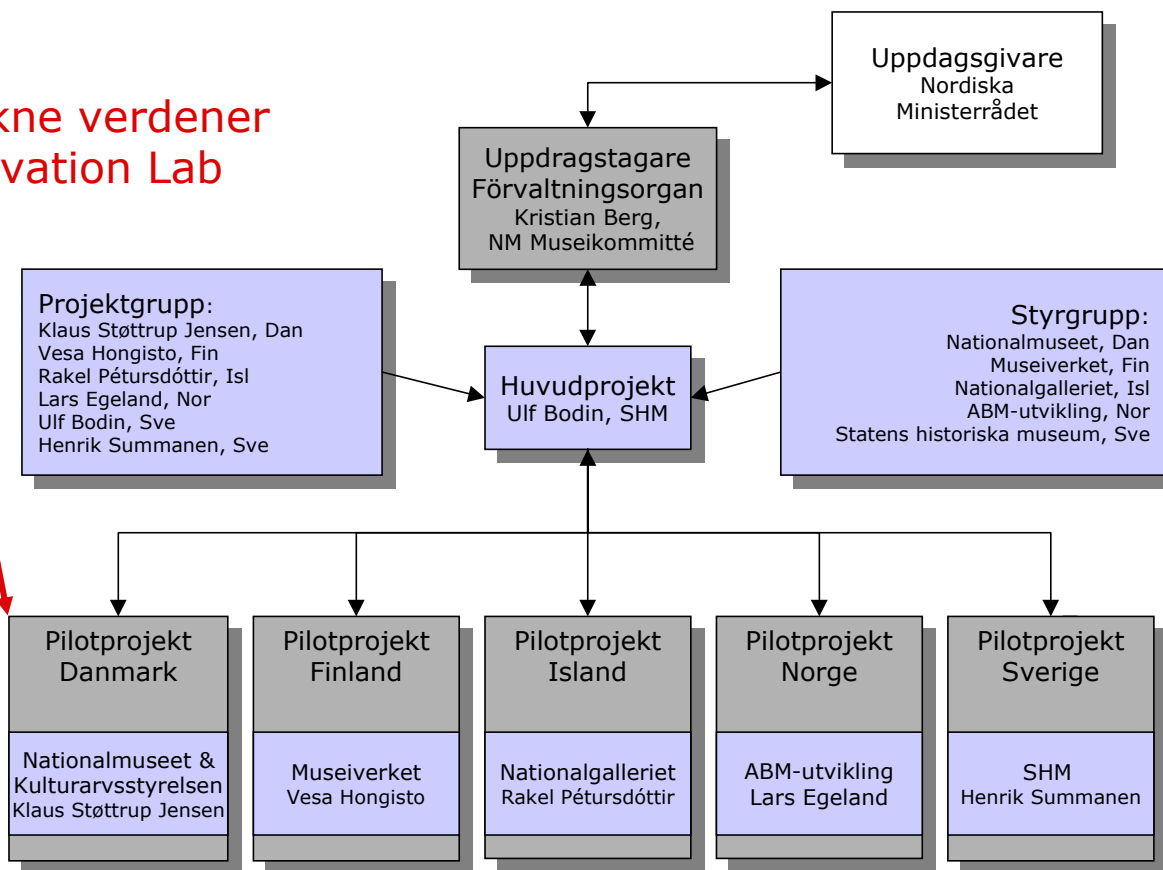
kne verdener
vation Lab

Uppdagsgivare
Nordiska
Ministerrådet

Uppdragstagare
Förvaltningsorgan
Kristian Berg,
NM Museikommitté

Projektgrupp:
Klaus Støttrup Jensen, Dan
Vesa Hongisto, Fin
Rakel Pétursdóttir, Isl
Lars Egeland, Nor
Ulf Bodin, Sve
Henrik Summanen, Sve

Huvudprojekt
Ulf Bodin, SHM

Styrgrupp:
Nationalmuseet, Dan
Museiverket, Fin
Nationalgalleriet, Isl
ABM-utvikling, Nor
Statens historiska museum, Sve

Pilotprojekt
Danmark

Nationalmuseet &
Kulturarvsstyrelsen
Klaus Støttrup Jensen

Pilotprojekt
Finland

Museiverket
Vesa Hongisto

Pilotprojekt
Island

Nationalgalleriet
Rakel Pétursdóttir

Pilotprojekt
Norge

ABM-utvikling
Lars Egeland

Pilotprojekt
Sverige

SHM
Henrik Summanen